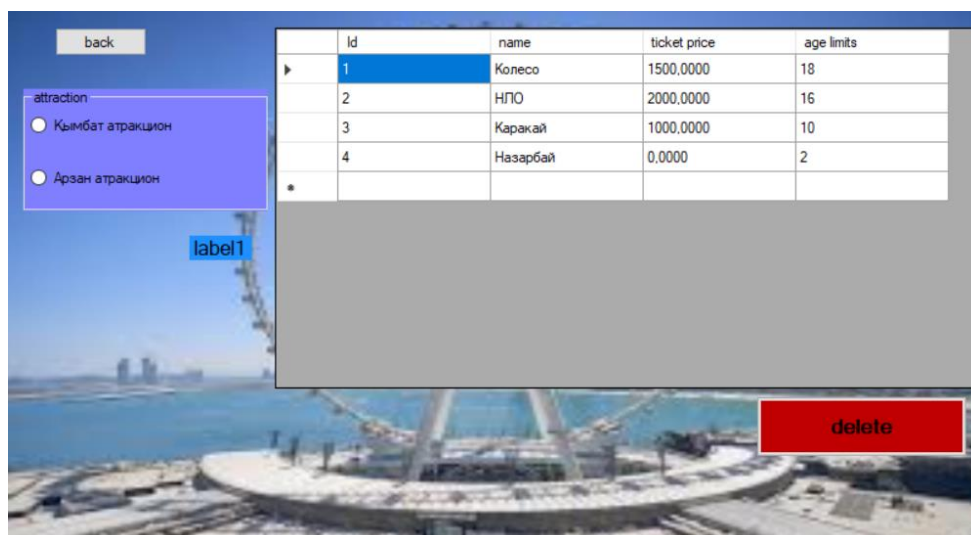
back

attraction
Қымбат атракцион
Арзан атракцион

label1

| | Id | name | ticket price | age limits |
|---|---|---|---|---|
| ▶ | 1 | Колесо | 1500,0000 | 18 |
| | 2 | НЛО | 2000,0000 | 16 |
| | 3 | Каракай | 1000,0000 | 10 |
| | 4 | Назарбай | 0,0000 | 2 |
| * | | | | |

delete